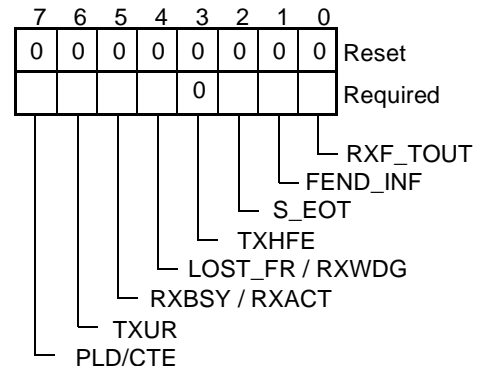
| 7 | 6 | 5 | 4 | 3 | 2 | 1 | 0 | |
|---|---|---|---|---|---|---|---|---|
| 0 | 0 | 0 | 0 | 0 | 0 | 0 | 0 | Reset |
| | | | | 0 | | | | Required |

RXF_TOUT
FEND_INF
S_EOT
TXHFE
LOST_FR / RXWDG
RXBSY / RXACT
TXUR
PLD/CTE